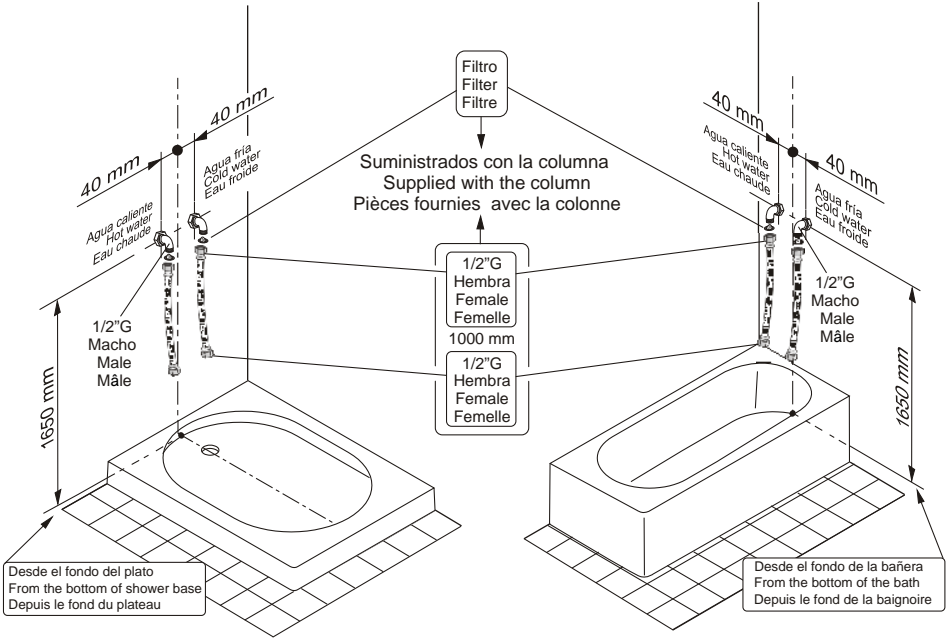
Filtro
Filter
Filtre

Suministrados con la columna
Supplied with the column
Pièces fournies avec la colonne

40 mm

40 mm

Agua caliente
Hot water
Eau chaude

Agua fría
Cold water
Eau froide

1/2"G
Macho
Male
Mâle

1650 mm

1/2"G
Hembra
Female
Femelle

1000 mm

1/2"G
Hembra
Female
Femelle

40 mm

40 mm

Agua caliente
Hot water
Eau chaude

Agua fría
Cold water
Eau froide

1/2"G
Macho
Male
Mâle

1650 mm

Desde el fondo del plato
From the bottom of shower base
Depuis le fond du plateau

Desde el fondo de la bañera
From the bottom of the bath
Depuis le fond de la baignoire